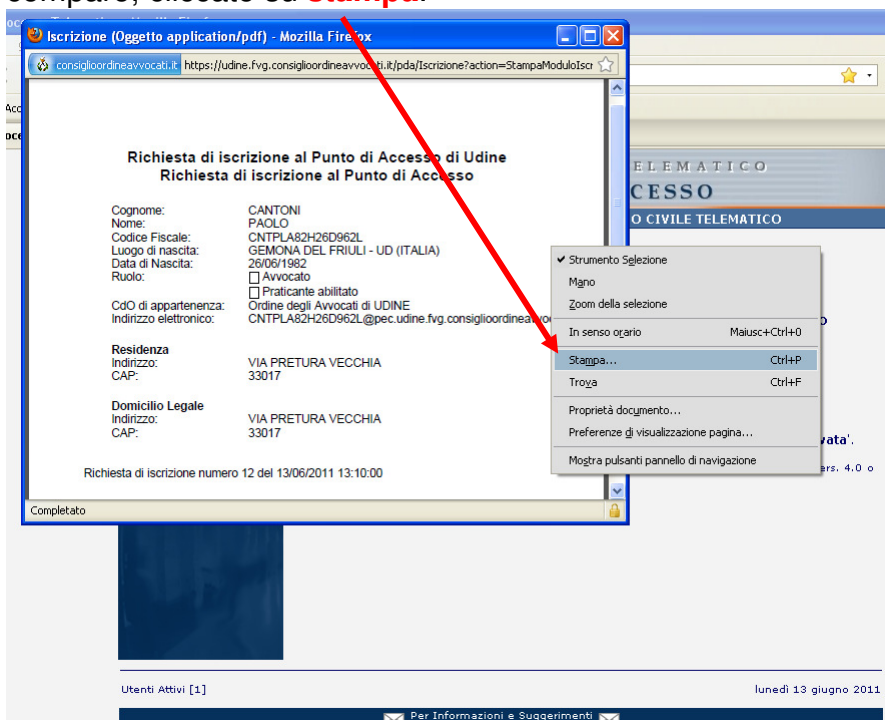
compare, cliccate su Stampa.

Iscrizione (Oggetto application/pdf) - Mozilla Firefox

consiglioordineavvocati.it https://udine.fvg.consiglioordineavvocati.it/pda/Iscrizione?action=StampaModuloIscr

Richiesta di iscrizione al Punto di Accesso di Udine
Richiesta di iscrizione al Punto di Accesso

Cognome: CANTONI
Nome: PAOLO
Codice Fiscale: CNTPLA82H26D962L
Luogo di nascita: GEMONA DEL FRIULI - UD (ITALIA)
Data di Nascita: 26/06/1982
Ruolo: Avvocato
Praticante abilitato
CdO di appartenenza: Ordine degli Avvocati di UDINE
Indirizzo elettronico: CNTPLA82H26D962L@pec.udine.fvg.consiglioordineavvoc

Residenza
Indirizzo: VIA PRETURA VECCHIA
CAP: 33017

Domicilio Legale
Indirizzo: VIA PRETURA VECCHIA
CAP: 33017

Richiesta di iscrizione numero 12 del 13/06/2011 13:10:00

Completato

TELEMATICO
CESSO
O CIVILE TELEMATICO

Strumento Selezione
Mano
Zoom della selezione
In senso orario Maiusc+Ctrl+0
Stampa... Ctrl+P
Trova Ctrl+F
Proprietà documento...
Preferenze di visualizzazione pagina...
Mostra pulsanti pannello di navigazione

vata'.
ers. 4.0 o

Utenti Attivi [1]
lunedì 13 giugno 2011
Per Informazioni e Suggerimenti